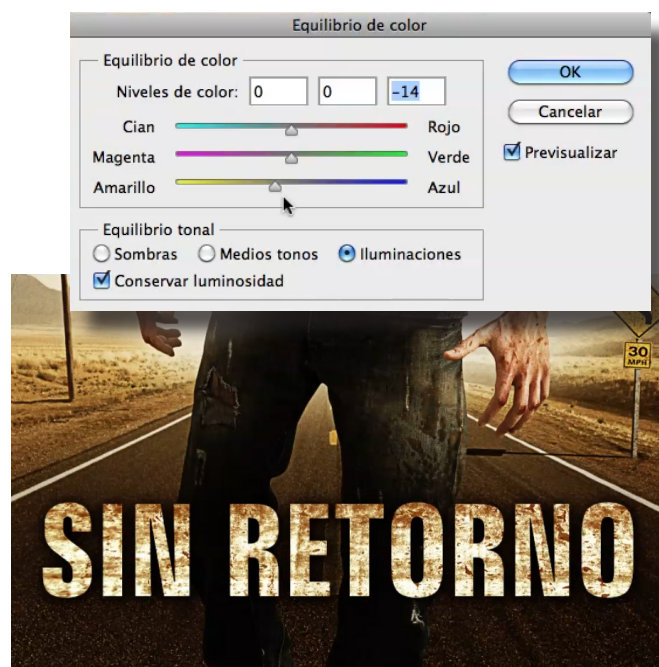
Equilibrio de color

Equilibrio de color

Niveles de color: 0 0 -14

Cian Rojo

Magenta Verde

Amarillo Azul

Equilibrio tonal

Sombras Medios tonos Iluminaciones

Conservar luminosidad

OK

Cancelar

Previsualizar

30 MPH

SIN RETORNO